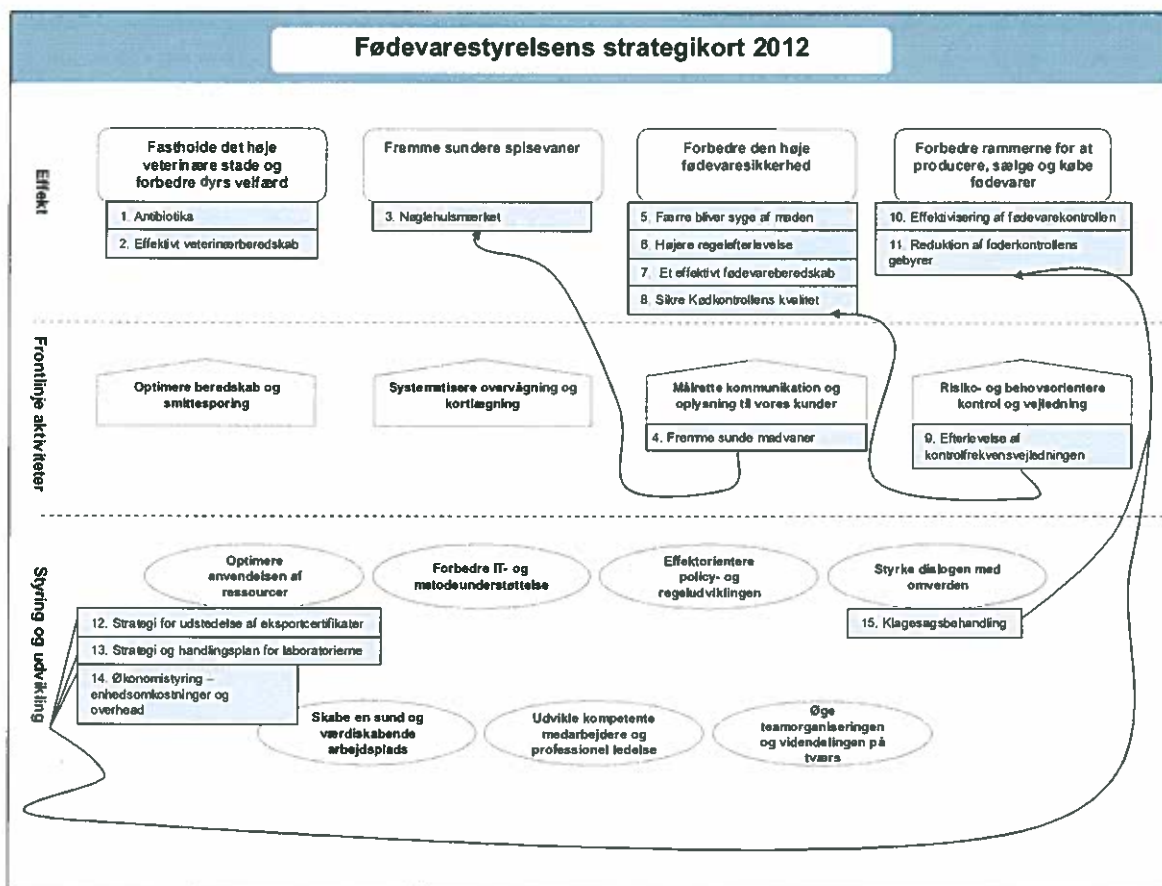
Fødevarestyrelsens strategikort 2012

Effekt

Fastholde det høje veterinære stade og forbedre dyrs velfærd

1. Antibiotika

2. Effektivt veterinærberedskab

Fremme sundere spisevaner

3. Nøglehulsmærket

Forbedre den høje fødevaresikkerhed

5. Færre bliver syge af maden

6. Højere regelefterlevelse

7. Et effektivt fødevareberedskab

8. Sikre Kødkontrollens kvalitet

Forbedre rammerne for at producere, sælge og købe fødevarer

10. Effektivisering af fødevarekontrollen

11. Reduktion af foderkontrollens gebyrer

Frontlinje aktiviteter

Optimere beredskab og smittesporing

Systematisere overvågning og kortlægning

Målrette kommunikation og oplysning til vores kunder

4. Fremme sunde madvaner

Risiko- og behovsorientere kontrol og vejledning

9. Efterlevelse af kontrolfrekvensvejledningen

Styring og udvikling

Optimere anvendelsen af ressourcer

Forbedre IT- og metodeunderstøttelse

Effektorientere policy- og regeludviklingen

Styrke dialogen med omverden

12. Strategi for udstedelse af eksportcertifikater

13. Strategi og handlingsplan for laboratorierne

14. Økonomistyring – enhedsomkostninger og overhead

15. Klagesagsbehandling

Skabe en sund og værdiskabende arbejdsplads

Udvikle kompetente medarbejdere og professionel ledelse

Øge teamorganiseringen og videndelingen på tværs